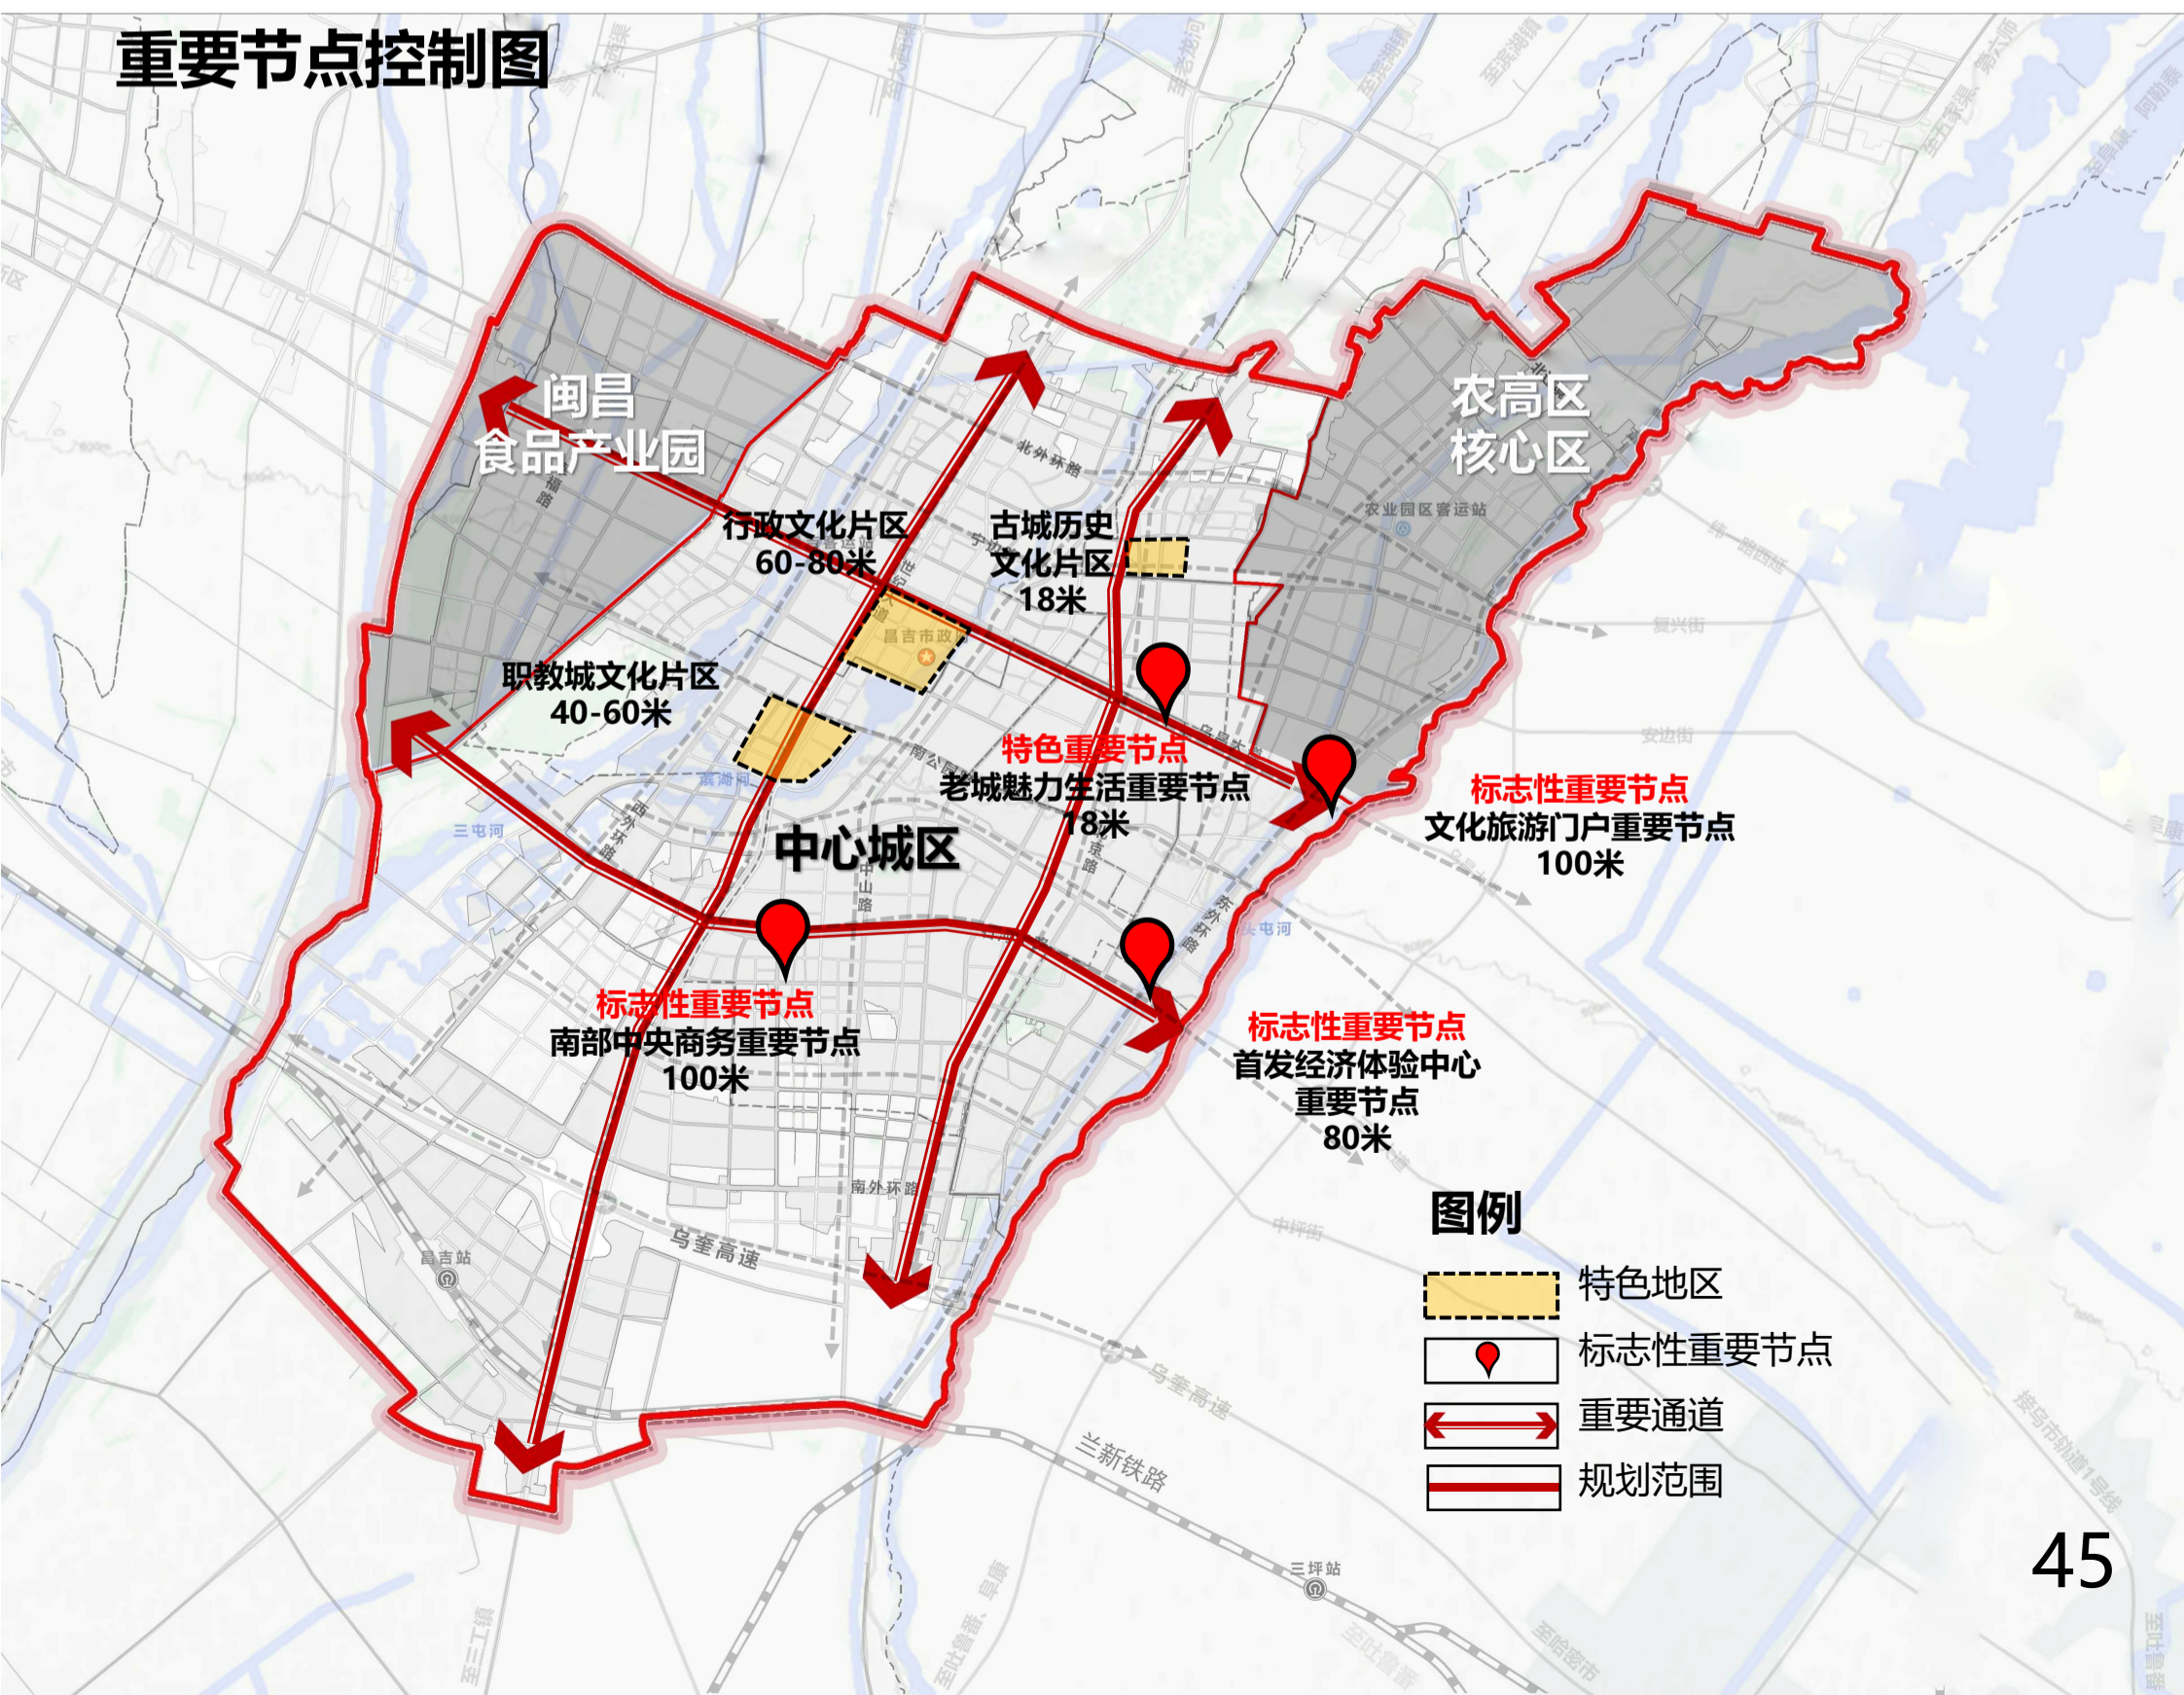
重要节点控制图

闽昌
食品产业园

农高区
核心区

行政文化片区
60-80米

古城历史
文化片区
18米

职教城文化片区
40-60米

特色重要节点
老城魅力生活重要节点
18米

标志性重要节点
文化旅游门户重要节点
100米

中心城区

标志性重要节点
南部中央商务重要节点
100米

标志性重要节点
首发经济体验中心
重要节点
80米

北外环路
农业园区客运站
昌吉市政
三屯河
头屯河
中山路
南外环路
乌奎高速
昌吉站
兰新铁路
三坪站

图例
特色地区
标志性重要节点
重要通道
规划范围

45